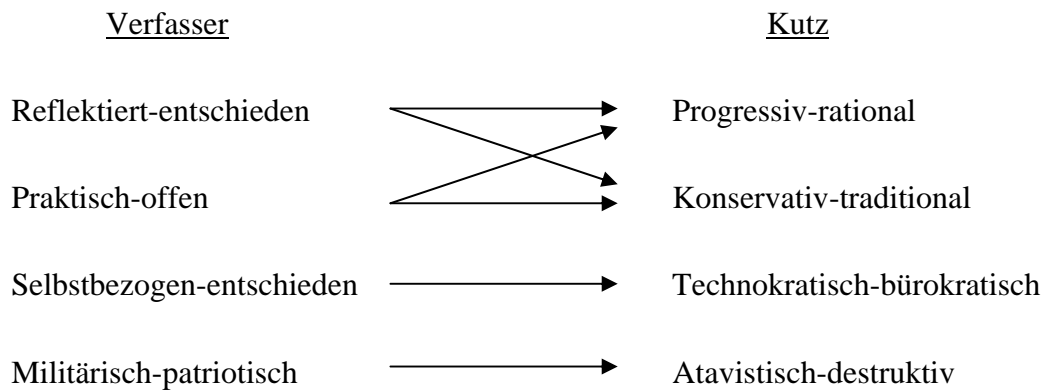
| Verfasser | Kutz |
|---|---|
| Reflektiert-entschieden | Progressiv-rational |
| Praktisch-offen | Konservativ-traditional |
| Selbstbezogen-entschieden | Technokratisch-bürokratisch |
| Militärisch-patriotisch | Atavistisch-destruktiv |